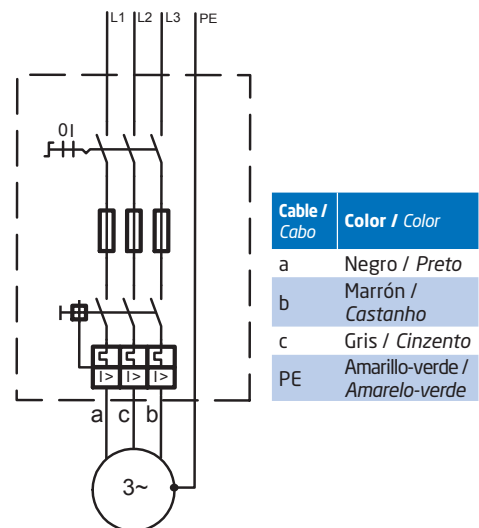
L1 L2 L3 PE

0I

I> I> I>

a c b

3~

| Cable / *Cabo* | Color / *Color* |
|---|---|
| a | Negro / *Preto* |
| b | Marrón / *Castanho* |
| c | Gris / *Cinzento* |
| PE | Amarillo-verde / *Amarelo-verde* |